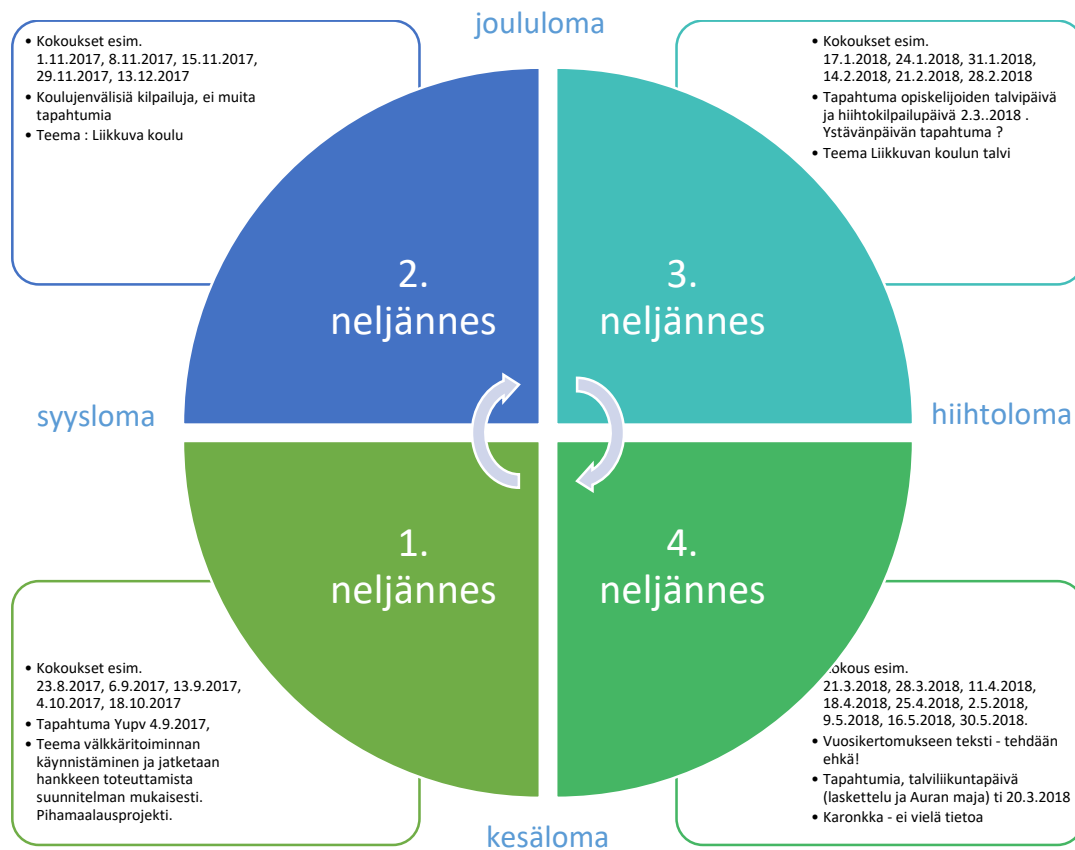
joululoma

• Kokoukset esim. 1.11.2017, 8.11.2017, 15.11.2017, 29.11.2017, 13.12.2017
• Koulujenvälisiä kilpailuja, ei muita tapahtumia
• Teema : Liikkuva koulu

• Kokoukset esim. 17.1.2018, 24.1.2018, 31.1.2018, 14.2.2018, 21.2.2018, 28.2.2018
• Tapahtuma opiskelijoiden talvipäivä ja hiihtokilpailupäivä 2.3..2018 . Ystävänpäivän tapahtuma ?
• Teema Liikkuvan koulun talvi

2. neljännes

3. neljännes

syysloma

hiihtoloma

1. neljännes

4. neljännes

• Kokoukset esim. 23.8.2017, 6.9.2017, 13.9.2017, 4.10.2017, 18.10.2017
• Tapahtuma Yupv 4.9.2017,
• Teema välkkäritoiminnan käynnistäminen ja jatketaan hankkeen toteuttamista suunnitelman mukaisesti. Pihamaalausprojekti.

• Kokous esim. 21.3.2018, 28.3.2018, 11.4.2018, 18.4.2018, 25.4.2018, 2.5.2018, 9.5.2018, 16.5.2018, 30.5.2018.
• Vuosikertomukseen teksti - tehdään ehkä!
• Tapahtumia, talviliikuntapäivä (laskettelu ja Auran maja) ti 20.3.2018
• Karonkka - ei vielä tietoa

kesäloma